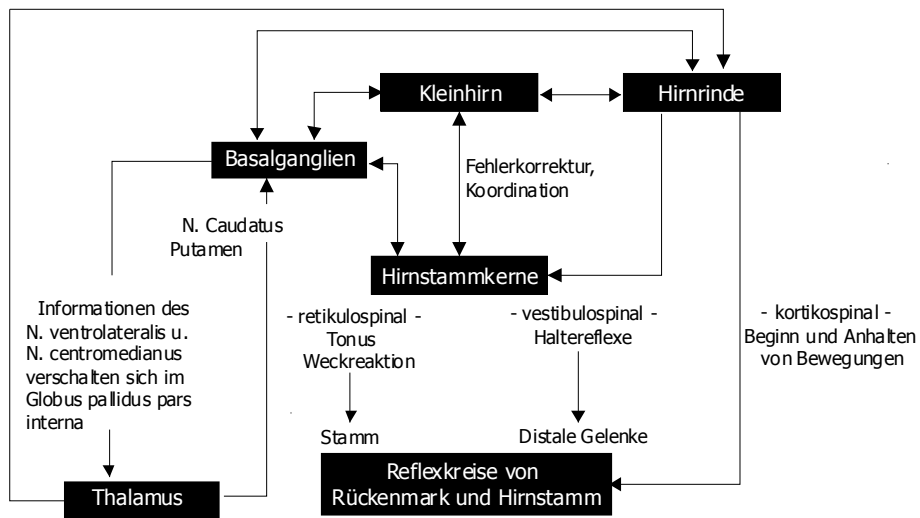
Kleinhirn

Hirnrinde

Basalganglien

Fehlerkorrektur, Koordination

N. Caudatus Putamen

Hirnstammkerne

Informationen des N. ventrolateralis u. N. centromedianus verschalten sich im Globus pallidus pars interna

- retikulospinal - Tonus Weckreaktion

- vestibulospinal - Haltereflexe

- kortikospinal - Beginn und Anhalten von Bewegungen

Stamm

Distale Gelenke

Thalamus

Reflexkreise von Rückenmark und Hirnstamm